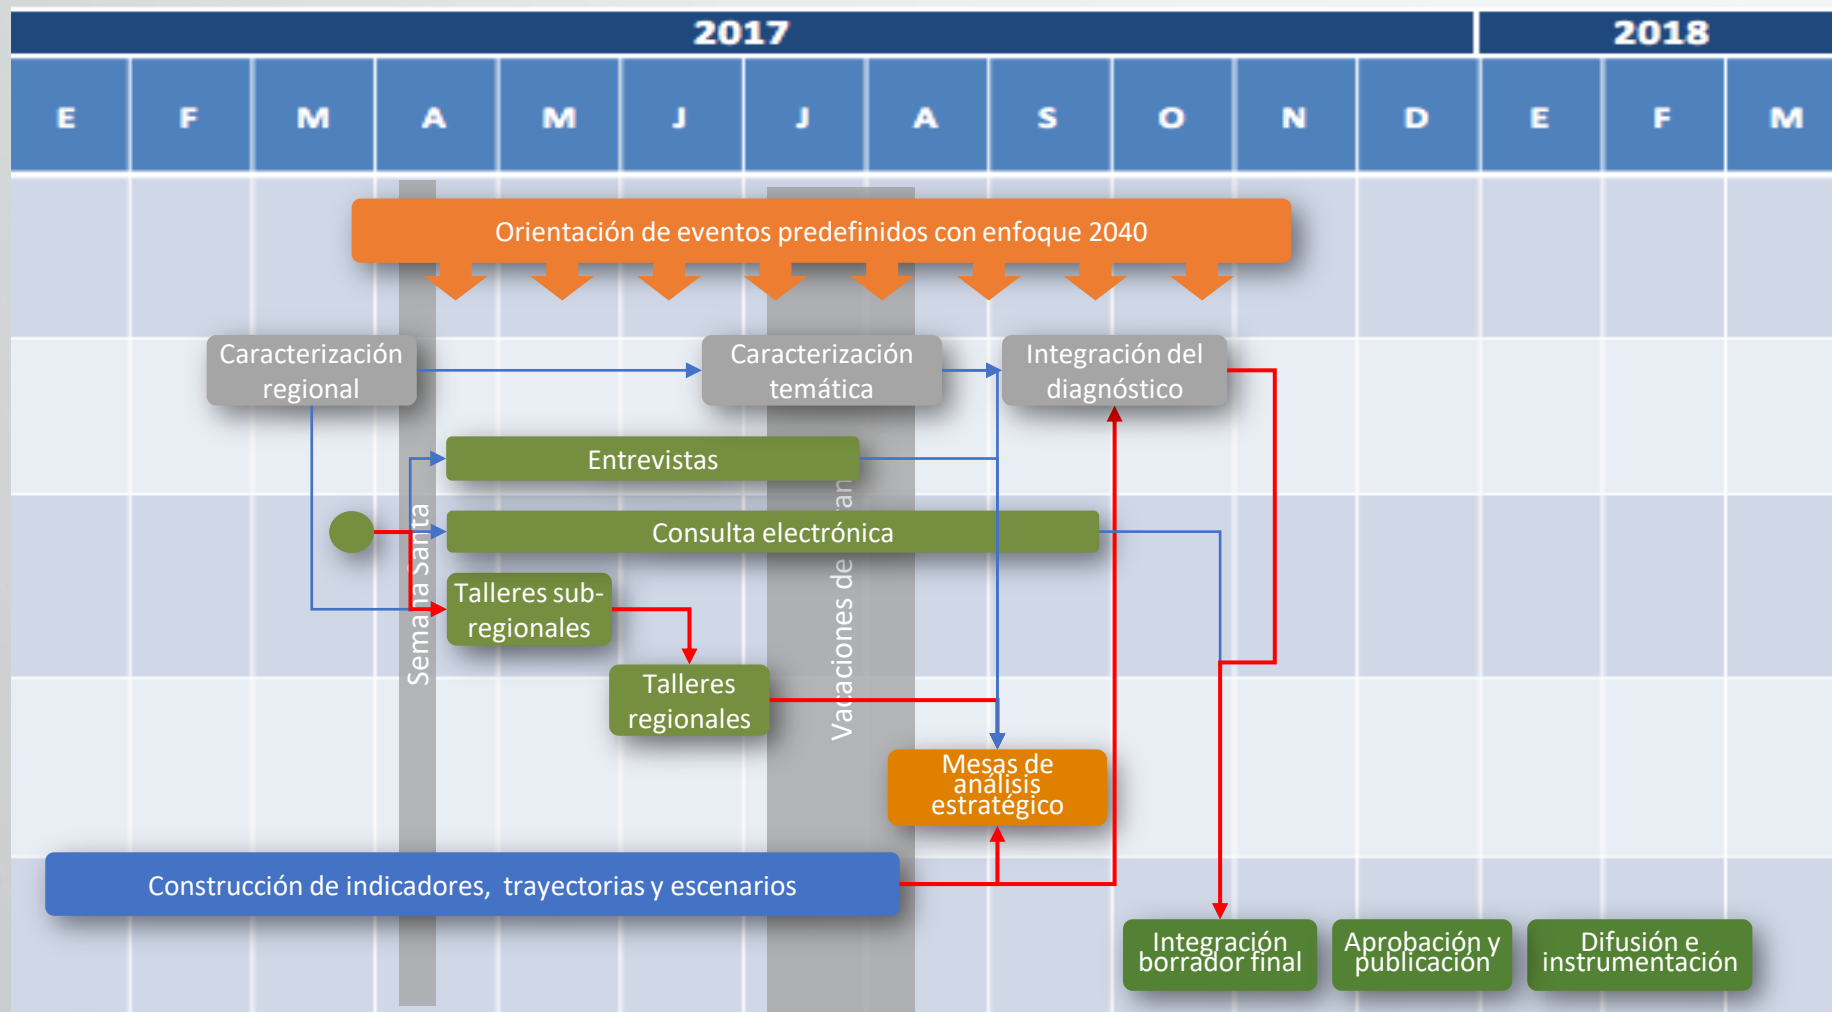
2017

2018

| E | F | M | A | M | J | J | A | S | O | N | D | E | F | M |
|---|---|---|---|---|---|---|---|---|---|---|---|---|---|---|

Orientación de eventos predefinidos con enfoque 2040

Caracterización regional

Caracterización temática

Integración del diagnóstico

Entrevistas

Consulta electrónica

Semana Santa

Vacaciones de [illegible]an

Talleres sub-regionales

Talleres regionales

Mesas de análisis estratégico

Construcción de indicadores, trayectorias y escenarios

Integración borrador final

Aprobación y publicación

Difusión e instrumentación